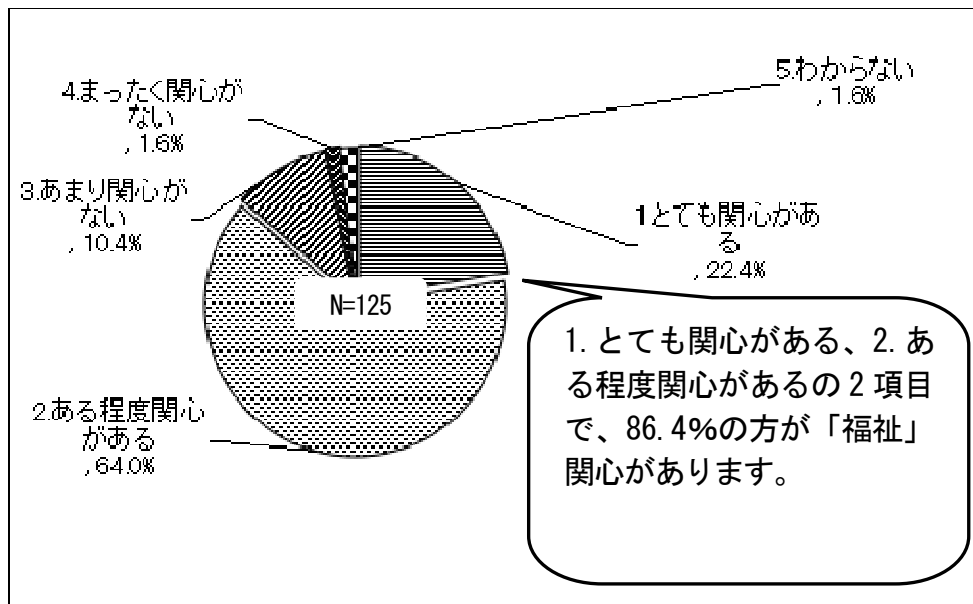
4.まったく関心がない，1.6%

5.わからない，1.6%

3.あまり関心がない，10.4%

1とても関心がある，22.4%

N=125

2.ある程度関心がある，64.0%

1. とても関心がある、2. ある程度関心があるの 2 項目で、86.4%の方が「福祉」関心があります。